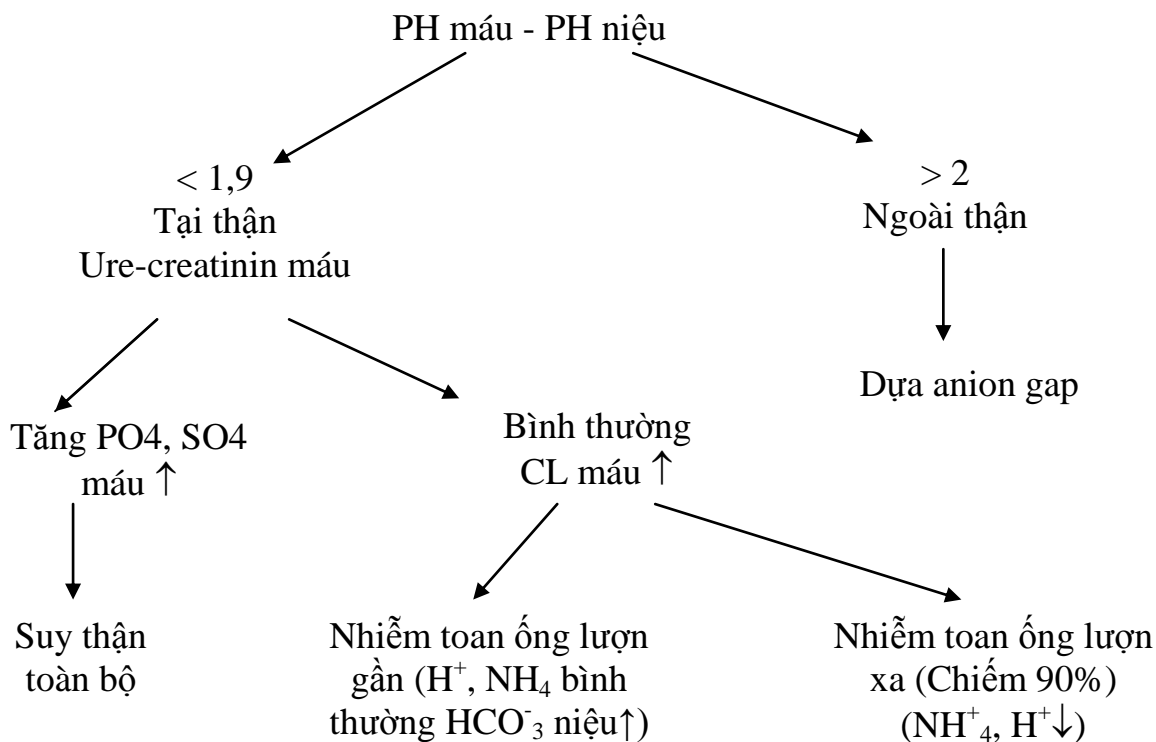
PH máu - PH niệu

< 1,9
Tại thận
Ure-creatinin máu

> 2
Ngoài thận

Dựa anion gap

Tăng PO4, SO4 máu ↑

Bình thường
CL máu ↑

Suy thận toàn bộ

Nhiễm toan ống lượn gần ($H^+$, $NH_4$ bình thường $HCO^-_3$ niệu↑)

Nhiễm toan ống lượn xa (Chiếm 90%) ($NH^+_4$, $H^+$↓)